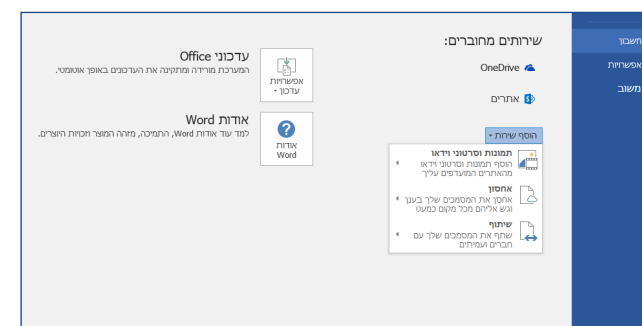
חשבון
אפשרויות
משוב

שירותים מחוברים:
OneDrive
אתרים
הוסף שירות

תמונות וסרטוני וידאו
הוסף תמונות וסרטוני וידאו מהאתרים המועדפים עליך

אחסון
אחסן את המסמכים שלך בענן וגש אליהם מכל מקום כמעט

שיתוף
שתף את המסמכים שלך עם חברים ועמיתים

עדכוני Office
המערכת מורידה ומתקינה את העדכונים באופן אוטומטי.
אפשרויות עדכון

אודות Word
למד עוד אודות Word, התמיכה, מזהה המוצר ומידע בנושא זכויות היוצרים.
אודות Word